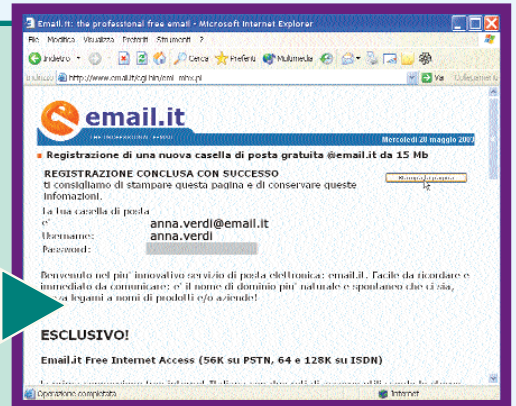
Email.it: the professional free email - Microsoft Internet Explorer

File Modifica Visualizza Preferiti Strumenti ?

Indietro Cerca Preferiti Multimedia

Indirizzo http://www.email.it/cgi-bin/reg_mbx.pl

Vai Collegamenti

email.it

THE PROFESSIONAL EMAIL

Mercoledì 28 maggio 2003

Registrazione di una nuova casella di posta gratuita @email.it da 15 Mb

REGISTRAZIONE CONCLUSA CON SUCCESSO
ti consigliamo di stampare questa pagina e di conservare queste infomazioni.

Stampa la pagina

La tua casella di posta e': anna.verdi@email.it
Username: anna.verdi
Password: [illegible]

Benvenuto nel piu' innovativo servizio di posta elettronica: email.it. Facile da ricordare e immediato da comunicare: e' il nome di dominio piu' naturale e spontaneo che ci sia, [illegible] legami a nomi di prodotti e/o aziende!

ESCLUSIVO!

Email.it Free Internet Access (56K su PSTN, 64 e 128K su ISDN)

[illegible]

Operazione completata

Internet